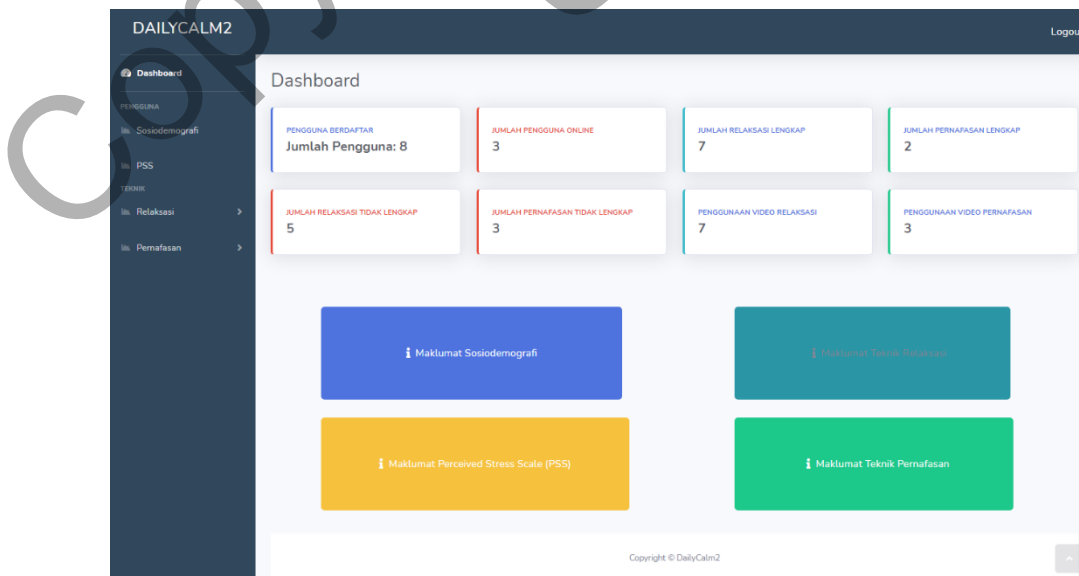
DAILYCALM2

Logou

Dashboard

PENGGUNA

Sosiodemografi

PSS

TEKNIK

Relaksasi

Pernafasan

Dashboard

PENGGUNA BERDAFTAR
Jumlah Pengguna: 8

JUMLAH PENGGUNA ONLINE
3

JUMLAH RELAKSASI LENGKAP
7

JUMLAH PERNAFASAN LENGKAP
2

JUMLAH RELAKSASI TIDAK LENGKAP
5

JUMLAH PERNAFASAN TIDAK LENGKAP
3

PENGGUNAAN VIDEO RELAKSASI
7

PENGGUNAAN VIDEO PERNAFASAN
3

Maklumat Sosiodemografi

Maklumat Teknik Relaksasi

Maklumat Perceived Stress Scale (PSS)

Maklumat Teknik Pernafasan

Copyright © DailyCalm2